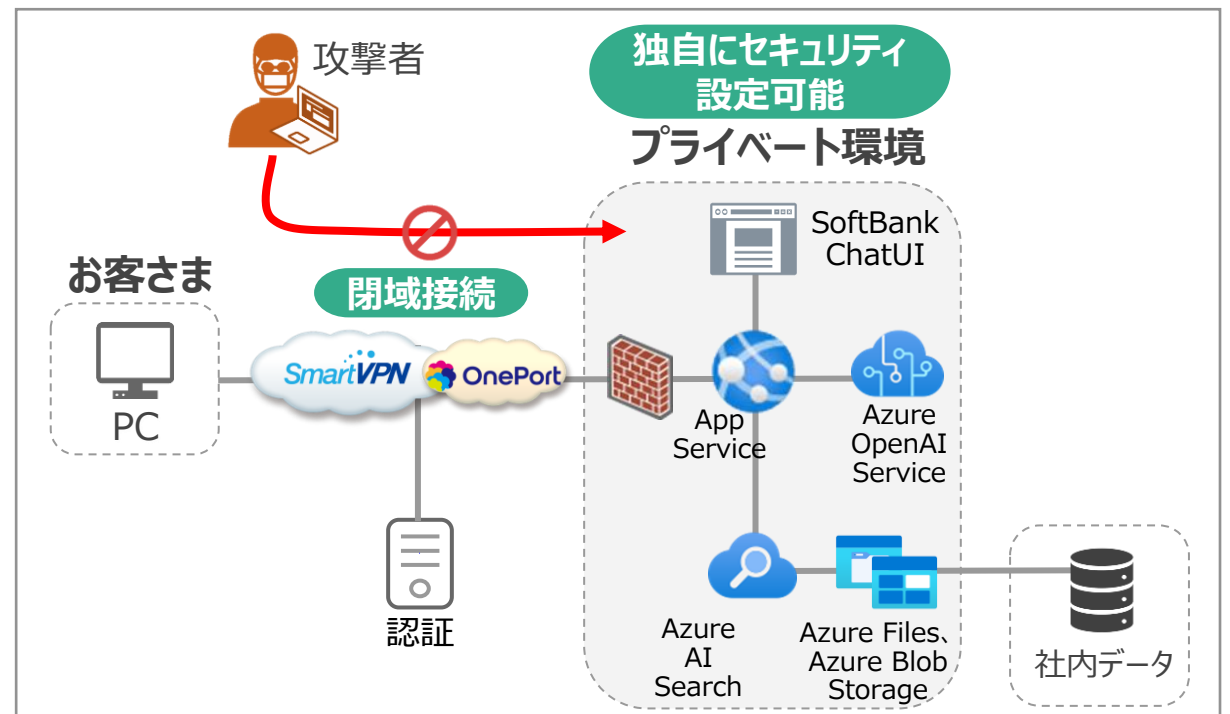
攻撃者

独自にセキュリティ設定可能

プライベート環境

SoftBank ChatUI

お客さま

閉域接続

PC

SmartVPN

OnePort

App Service

Azure OpenAI Service

認証

Azure AI Search

Azure Files、Azure Blob Storage

社内データ